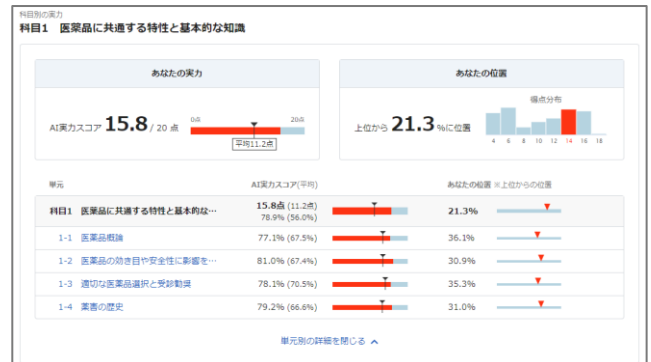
科目別の実力

科目1　医薬品に共通する特性と基本的な知識

あなたの実力

AI実力スコア 15.8 / 20 点

0点

20点

平均11.2点

あなたの位置

上位から 21.3 %に位置

得点分布

4 6 8 10 12 14 16 18

| 単元 | AI実力スコア(平均) | あなたの位置 ※上位からの位置 |
|---|---|---|
| 科目1　医薬品に共通する特性と基本的な… | 15.8点 (11.2点) 78.9% (56.0%) | 21.3% |
| 1-1　医薬品概論 | 77.1% (67.5%) | 36.1% |
| 1-2　医薬品の効き目や安全性に影響を… | 81.0% (67.4%) | 30.9% |
| 1-3　適切な医薬品選択と受診勧奨 | 78.1% (70.5%) | 35.3% |
| 1-4　薬害の歴史 | 79.2% (66.6%) | 31.0% |

単元別の詳細を閉じる